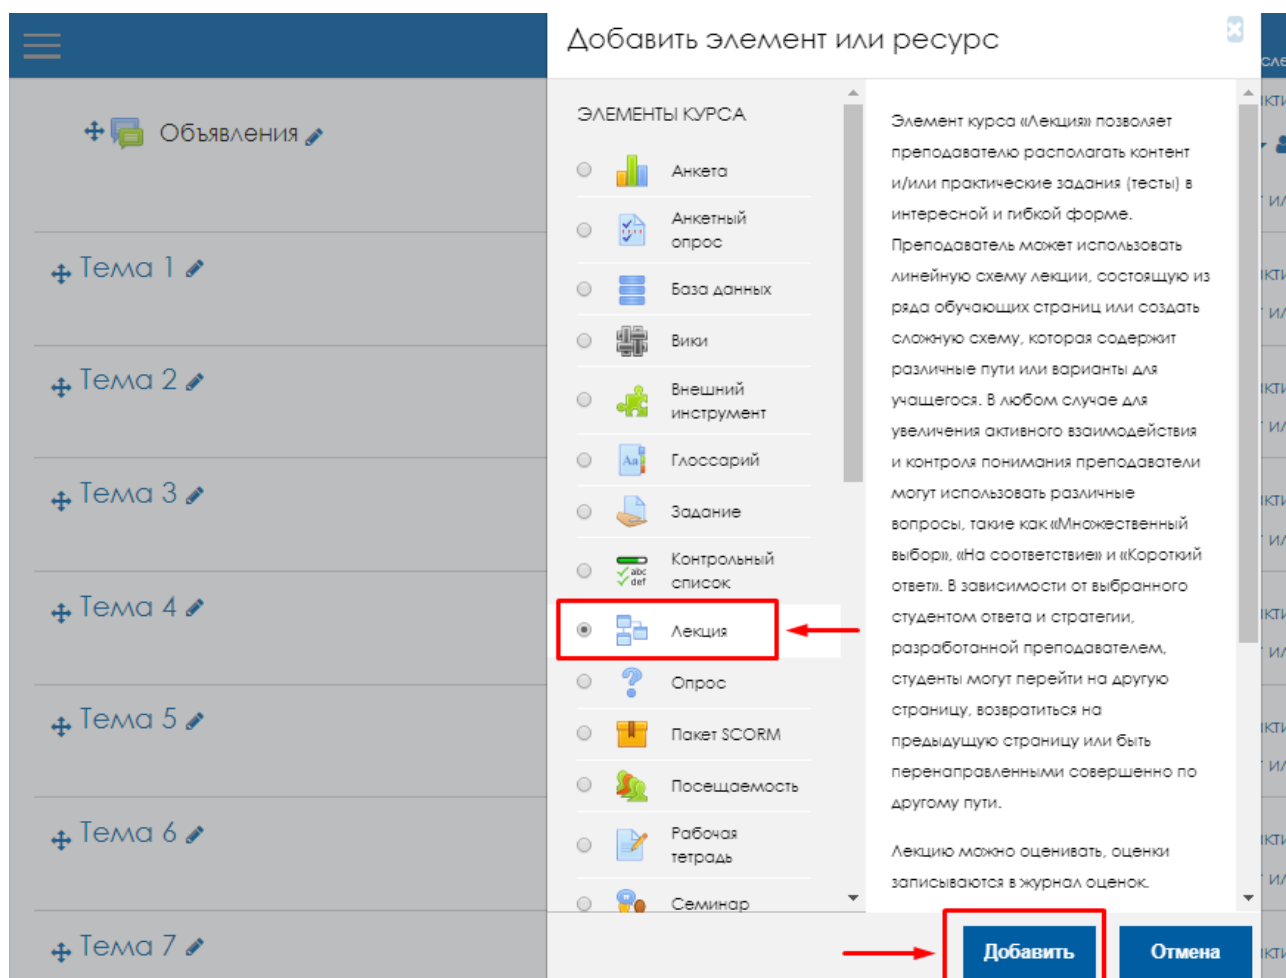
Объявления

Тема 1

Тема 2

Тема 3

Тема 4

Тема 5

Тема 6

Тема 7

Добавить элемент или ресурс

ЭЛЕМЕНТЫ КУРСА

Анкета

Анкетный опрос

База данных

Вики

Внешний инструмент

Глоссарий

Задание

Контрольный список

Лекция

Опрос

Пакет SCORM

Посещаемость

Рабочая тетрадь

Семинар

Элемент курса «Лекция» позволяет преподавателю располагать контент и/или практические задания (тесты) в интересной и гибкой форме. Преподаватель может использовать линейную схему лекции, состоящую из ряда обучающих страниц или создать сложную схему, которая содержит различные пути или варианты для учащегося. В любом случае для увеличения активного взаимодействия и контроля понимания преподаватели могут использовать различные вопросы, такие как «Множественный выбор», «На соответствие» и «Короткий ответ». В зависимости от выбранного студентом ответа и стратегии, разработанной преподавателем, студенты могут перейти на другую страницу, возвратиться на предыдущую страницу или быть перенаправленными совершенно по другому пути.

Лекцию можно оценивать, оценки записываются в журнал оценок.

Добавить

Отмена